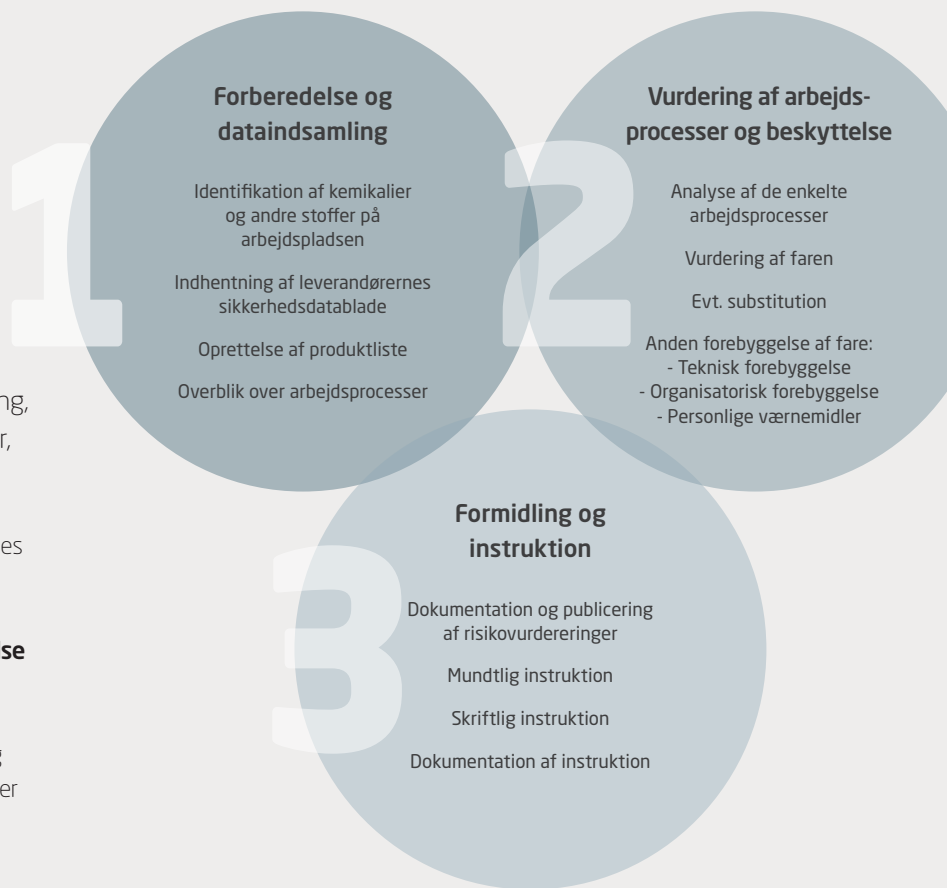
ng,
r,

es

se

g
er

1

Forberedelse og dataindsamling

Identifikation af kemikalier og andre stoffer på arbejdspladsen

Indhentning af leverandørernes sikkerhedsdatablade

Oprettelse af produktliste

Overblik over arbejdsprocesser

2

Vurdering af arbejdsprocesser og beskyttelse

Analyse af de enkelte arbejdsprocesser

Vurdering af faren

Evt. substitution

Anden forebyggelse af fare:
- Teknisk forebyggelse
- Organisatorisk forebyggelse
- Personlige værnemidler

3

Formidling og instruktion

Dokumentation og publicering af risikovurdereringer

Mundtlig instruktion

Skriftlig instruktion

Dokumentation af instruktion